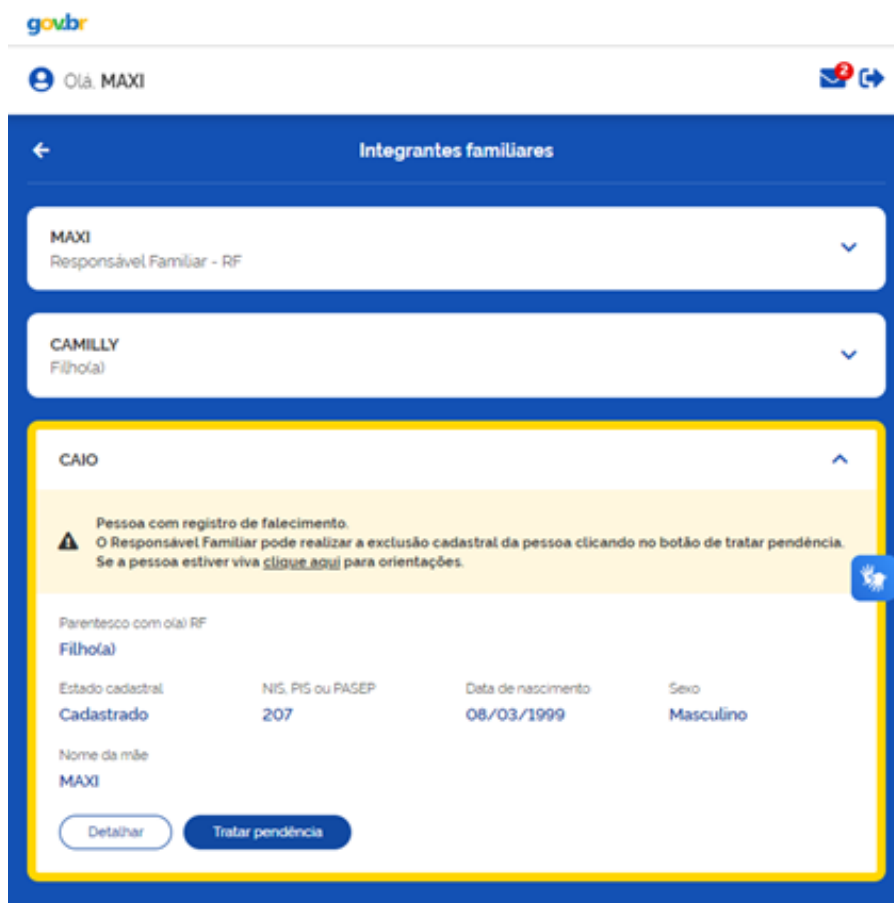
gov.br

Olá, MAXI

2

Integrantes familiares

MAXI
Responsável Familiar - RF

CAMILLY
Filho(a)

CAIO

Pessoa com registro de falecimento.
O Responsável Familiar pode realizar a exclusão cadastral da pessoa clicando no botão de tratar pendência.
Se a pessoa estiver viva clique aqui para orientações.

Parentesco com o(a) RF
Filho(a)

Estado cadastral
Cadastrado

NIS, PIS ou PASEP
207

Data de nascimento
08/03/1999

Sexo
Masculino

Nome da mãe
MAXI

Detalhar

Tratar pendência